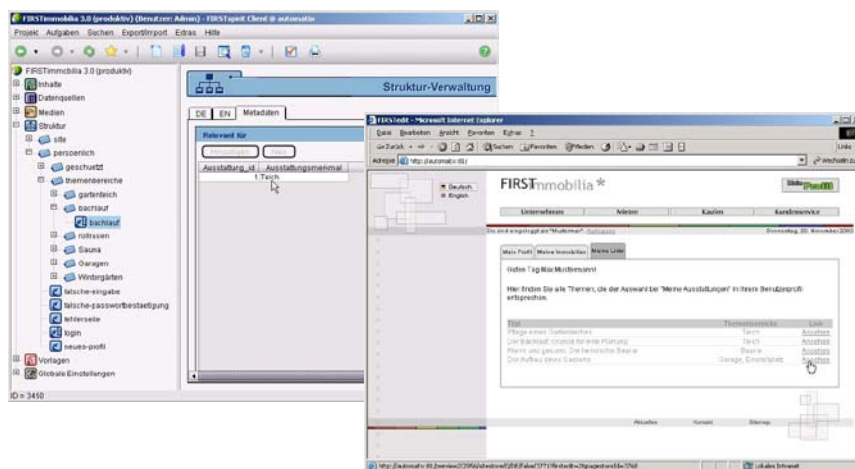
FIRSTimmobilia 3.0 (produktiv) (Benutzer: Admin) - FIRSTspirit Client @ automatix

Projekt Aufgaben Suchen Export/Import Extras Hilfe

FIRSTimmobilia 3.0 (produktiv)
Inhalte
Datenquellen
Medien
Struktur
site
persoenlich
geschuetzt
themenbereiche
gartenteich
bachlauf
bachlauf
rollrasen
Sauna
Garagen
Wintergärten
falsche-eingabe
falsche-passwortbestaetigung
fehlerseite
login
neues-profil
Vorlagen
Globale Einstellungen

ID = 3450

Struktur-Verwaltung

DE EN Metadaten

Relevant für

Hinzufügen Hilfe

Ausstattung_id Ausstattungsmerkmal
1 Teich

FIRSTedit - Microsoft Internet Explorer

Datei Bearbeiten Ansicht Favoriten Extras ?

Zurück Suchen Favoriten Medien

Adresse http://automatix:81/

Wechseln zu

Links

Deutsch
English

FIRSTimmobilia

Unternehmen Mieten Kaufen Kundenservice

Sie sind eingeloggt als "Mustermann" Abmelden

Donnerstag, 20. November 2003

Mein Profil Meine Immobilien Meine Links

Guten Tag Max Mustermann!

Hier finden Sie alle Themen, die der Auswahl bei "Meine Ausstattungen" in Ihrem Benutzerprofil entsprechen.

Titel Themenbereich Link
Pflege eines Gartenteiches Teich Ansehen
Der Bachlauf: Grund für eine Planung Teich Ansehen
Planen und gestalten: Die technische Sauna Sauna Ansehen
Der Aufbau einer Garage Garage, Einzelplatz Ansehen

Aktuelles Kontakt Sitemap

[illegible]

Lokales Intranet